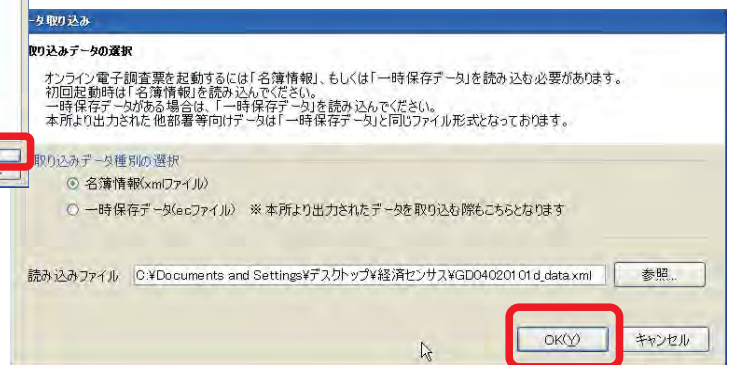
ータ取り込み

取り込みデータの選択

オンライン電子調査票を起動するには「名簿情報」、もしくは「一時保存データ」を読み込む必要があります。
初回起動時は「名簿情報」を読み込んでください。
一時保存データがある場合は、「一時保存データ」を読み込んでください。
本所より出力された他部署等向けデータは「一時保存データ」と同じファイル形式となっております。

取り込みデータ種別の選択

名簿情報(xmlファイル)

一時保存データ(ecファイル) ※本所より出力されたデータを取り込む際もこちらとなります

読み込みファイル C:¥Documents and Settings¥デスクトップ¥経済センサス¥GD04020101d_data.xml 参照...

OK(Y) キャンセル